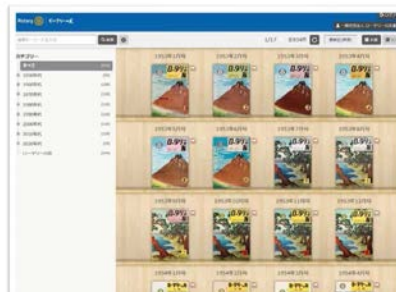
Rotary ザ・ロータリーの友

1/17

カテゴリー

1953年1月号
1953年2月号
1953年3月号
1953年4月号
1953年5月号
1953年6月号
1953年7月号
1953年8月号
1953年9月号
1953年10月号
1953年11月号
1953年12月号
1954年1月号
1954年2月号
1954年3月号
1954年4月号